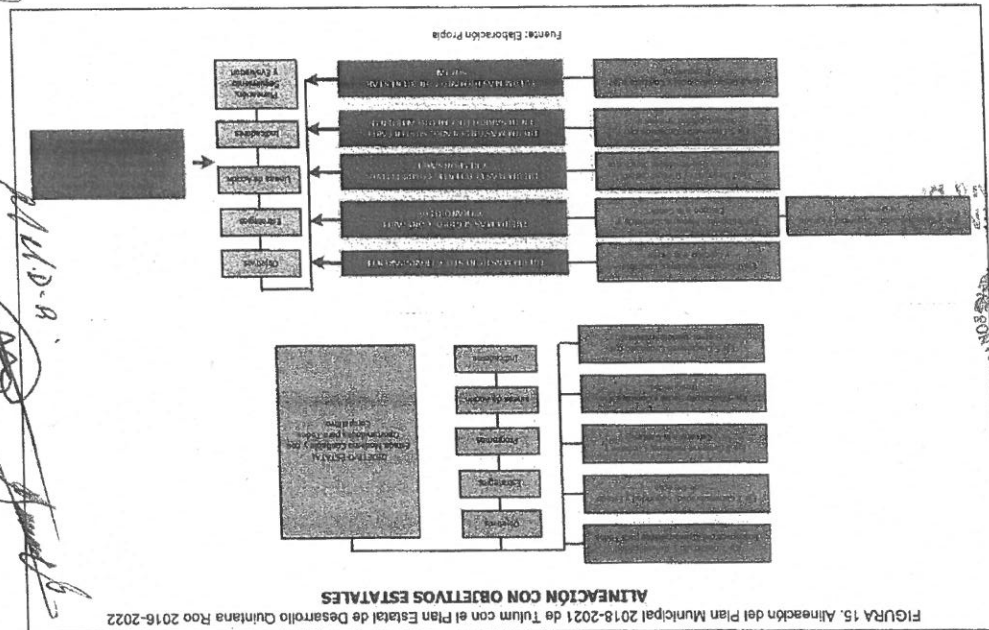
FIGURA 15. Alineación del Plan Municipal 2018-2021 de Tulum con el Plan Estatal de Desarrollo Quintana Roo 2016-2022

ALINEACIÓN CON OBJETIVOS ESTATALES

Objetivos

Estrategias

Programas

Líneas de acción

Indicadores

OBJETIVO ESTATAL
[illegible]

Objetivos

Estrategias

Líneas de Acción

Indicadores

Planeación, Seguimiento y Evaluación

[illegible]

Fuente: Elaboración Propia